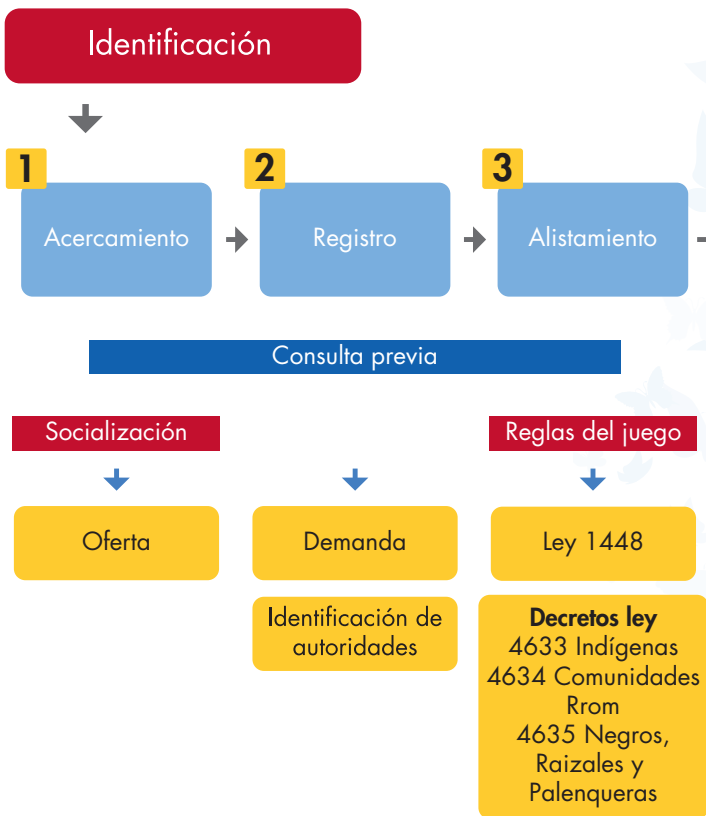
Identificación

1
Acercamiento

2
Registro

3
Alistamiento

Consulta previa

Socialización

Reglas del juego

Oferta

Demanda

Ley 1448

Identificación de autoridades

**Decretos ley**
4633 Indígenas
4634 Comunidades Rrom
4635 Negros, Raizales y Palenqueras